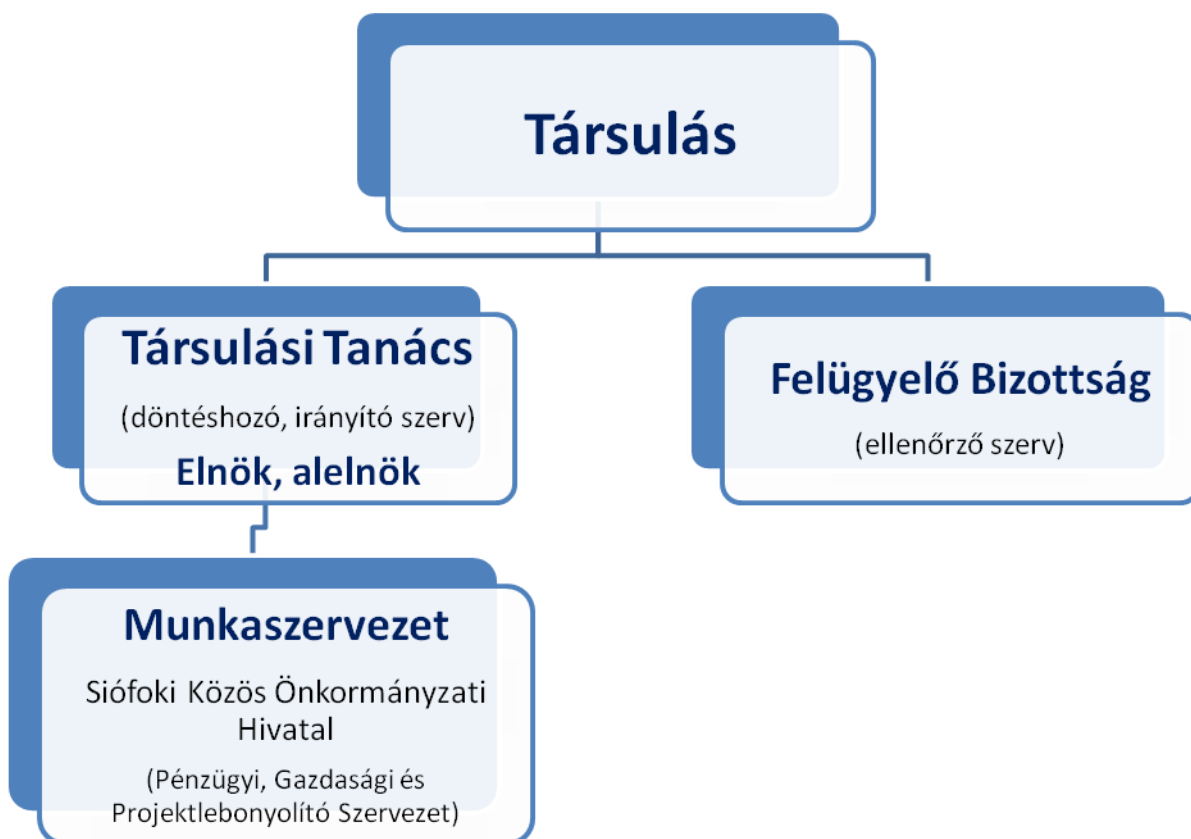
Társulás

Társulási Tanács

(döntéshozó, irányító szerv)

Elnök, alelnök

Felügyelő Bizottság

(ellenőrző szerv)

Munkaszervezet

Siófoki Közös Önkormányzati Hivatal

(Pénzügyi, Gazdasági és Projektlebonyolító Szervezet)